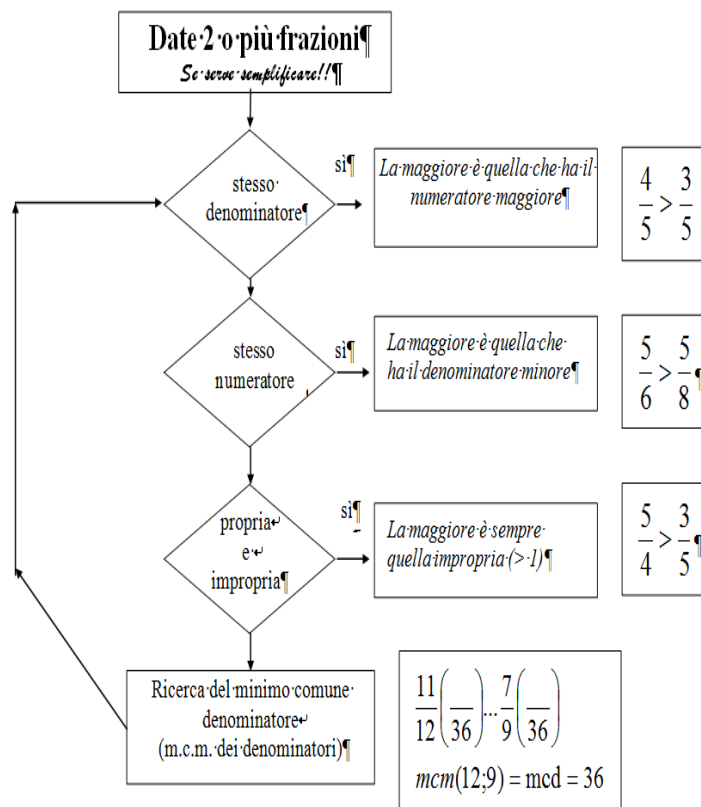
Date·2·o·più·frazioni¶
Se·serve·semplificare!!¶

stesso·
denominatore¶

sì¶

La·maggiore·è·quella·che·ha·il·numeratore·maggiore¶

$\frac{4}{5} > \frac{3}{5}$

stesso
numeratore

sì¶

La·maggiore·è·quella·che·ha·il·denominatore·minore¶

$\frac{5}{6} > \frac{5}{8}$¶

propria↵
e·↵
impropria¶

sì¶

La·maggiore·è·sempre·quella·impropria·(>·1)¶

$\frac{5}{4} > \frac{3}{5}$¶

Ricerca·del·minimo·comune·denominatore↵
(m.c.m.·dei·denominatori)¶

$\frac{11}{12}\left(\frac{}{36}\right) ... \frac{7}{9}\left(\frac{}{36}\right)$

$mcm(12;9) = \text{mcd} = 36$